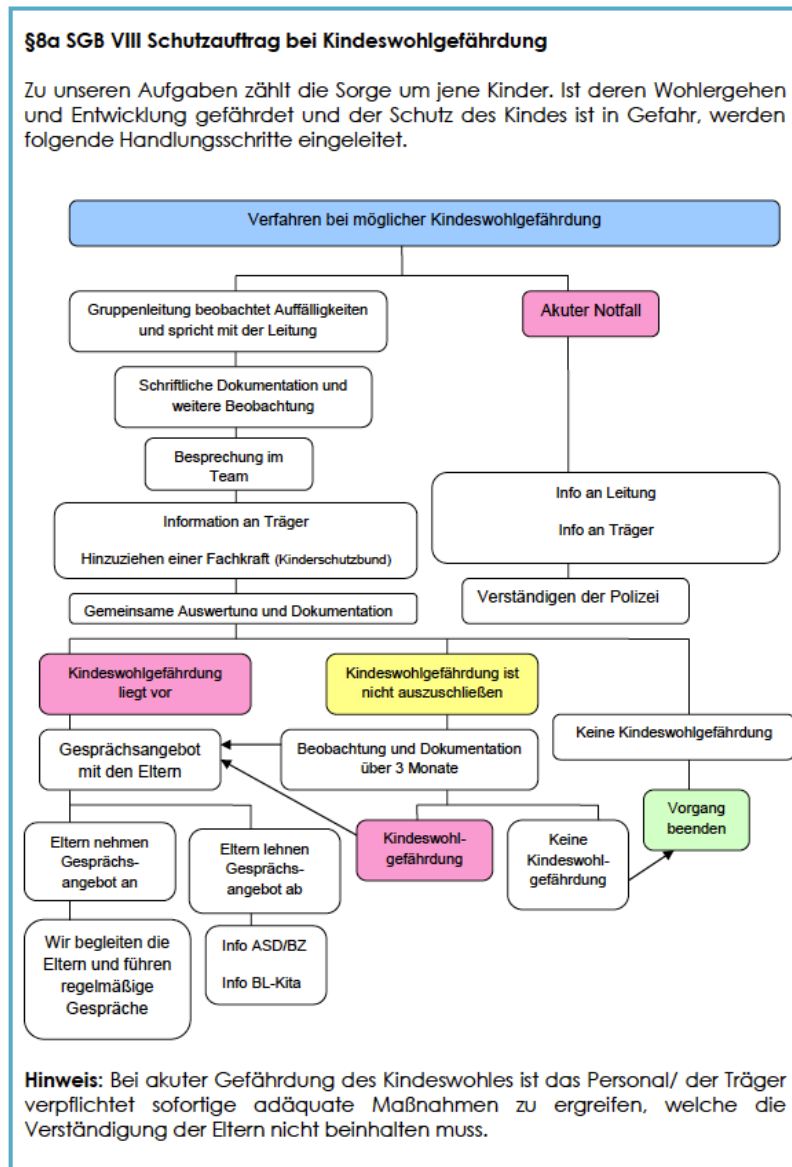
**§8a SGB VIII Schutzauftrag bei Kindeswohlgefährdung**

Zu unseren Aufgaben zählt die Sorge um jene Kinder. Ist deren Wohlergehen und Entwicklung gefährdet und der Schutz des Kindes ist in Gefahr, werden folgende Handlungsschritte eingeleitet.

Verfahren bei möglicher Kindeswohlgefährdung

Gruppenleitung beobachtet Auffälligkeiten und spricht mit der Leitung

Akuter Notfall

Schriftliche Dokumentation und weitere Beobachtung

Besprechung im Team

Info an Leitung

Info an Träger

Information an Träger

Hinzuziehen einer Fachkraft (Kinderschutzbund)

Verständigen der Polizei

Gemeinsame Auswertung und Dokumentation

Kindeswohlgefährdung liegt vor

Kindeswohlgefährdung ist nicht auszuschließen

Keine Kindeswohlgefährdung

Gesprächsangebot mit den Eltern

Beobachtung und Dokumentation über 3 Monate

Vorgang beenden

Kindeswohlgefährdung

Keine Kindeswohlgefährdung

Eltern nehmen Gesprächsangebot an

Eltern lehnen Gesprächsangebot ab

Wir begleiten die Eltern und führen regelmäßige Gespräche

Info ASD/BZ

Info BL-Kita

**Hinweis:** Bei akuter Gefährdung des Kindeswohles ist das Personal/ der Träger verpflichtet sofortige adäquate Maßnahmen zu ergreifen, welche die Verständigung der Eltern nicht beinhalten muss.